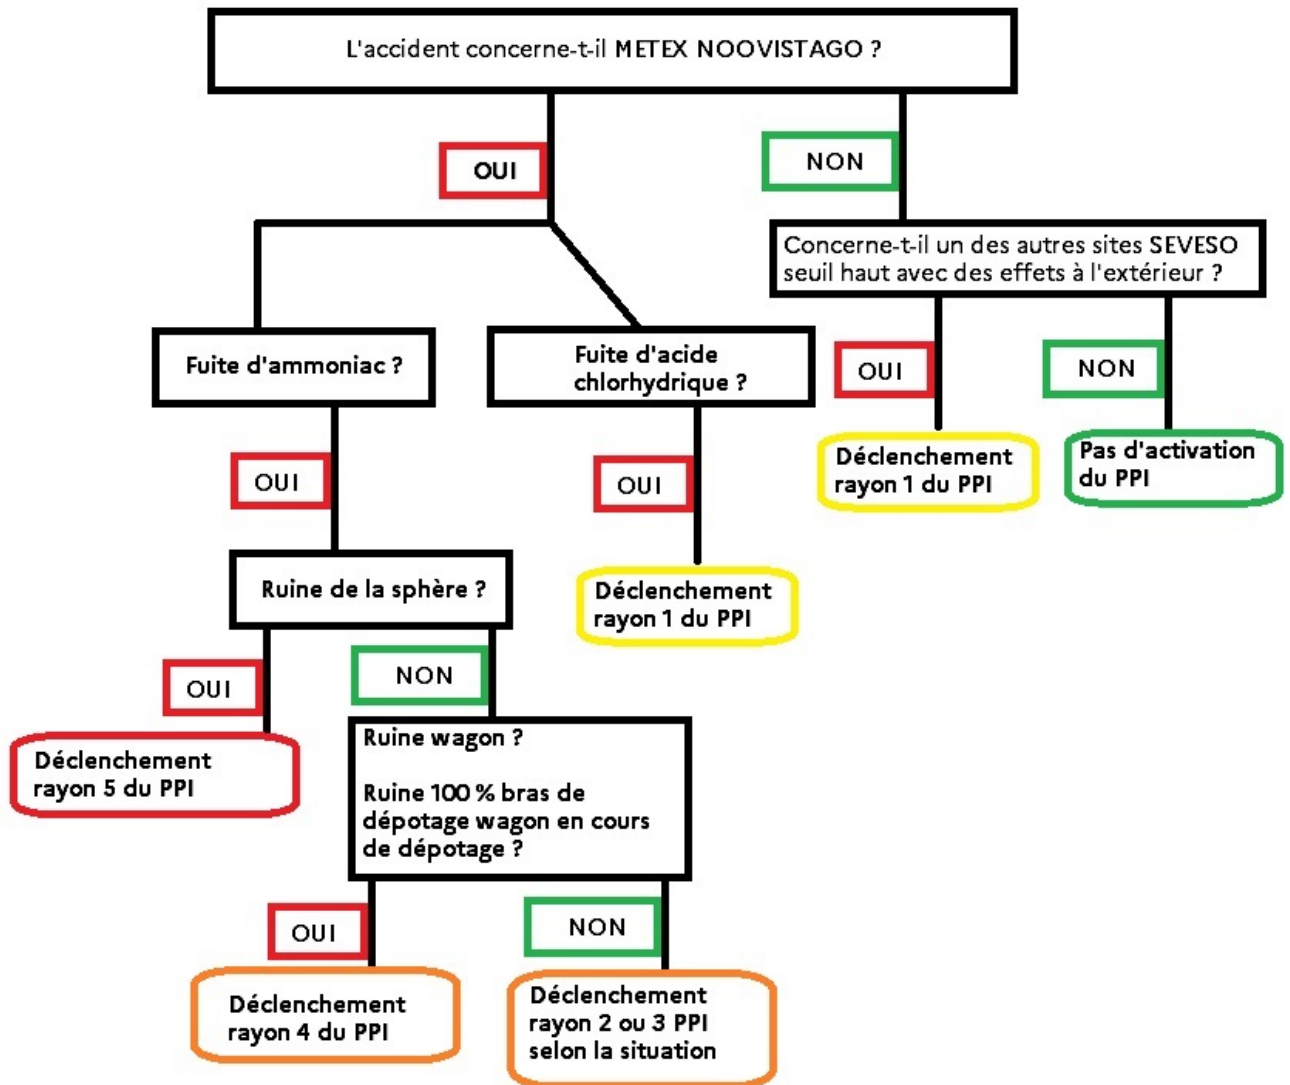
L'accident concerne-t-il METEX NOOVISTAGO ?

OUI

NON

Concerne-t-il un des autres sites SEVESO seuil haut avec des effets à l'extérieur ?

Fuite d'ammoniac ?

Fuite d'acide chlorhydrique ?

OUI

NON

Déclenchement rayon 1 du PPI

Pas d'activation du PPI

OUI

OUI

Ruine de la sphère ?

Déclenchement rayon 1 du PPI

OUI

NON

Déclenchement rayon 5 du PPI

Ruine wagon ?

Ruine 100 % bras de dépotage wagon en cours de dépotage ?

OUI

NON

Déclenchement rayon 4 du PPI

Déclenchement rayon 2 ou 3 PPI selon la situation